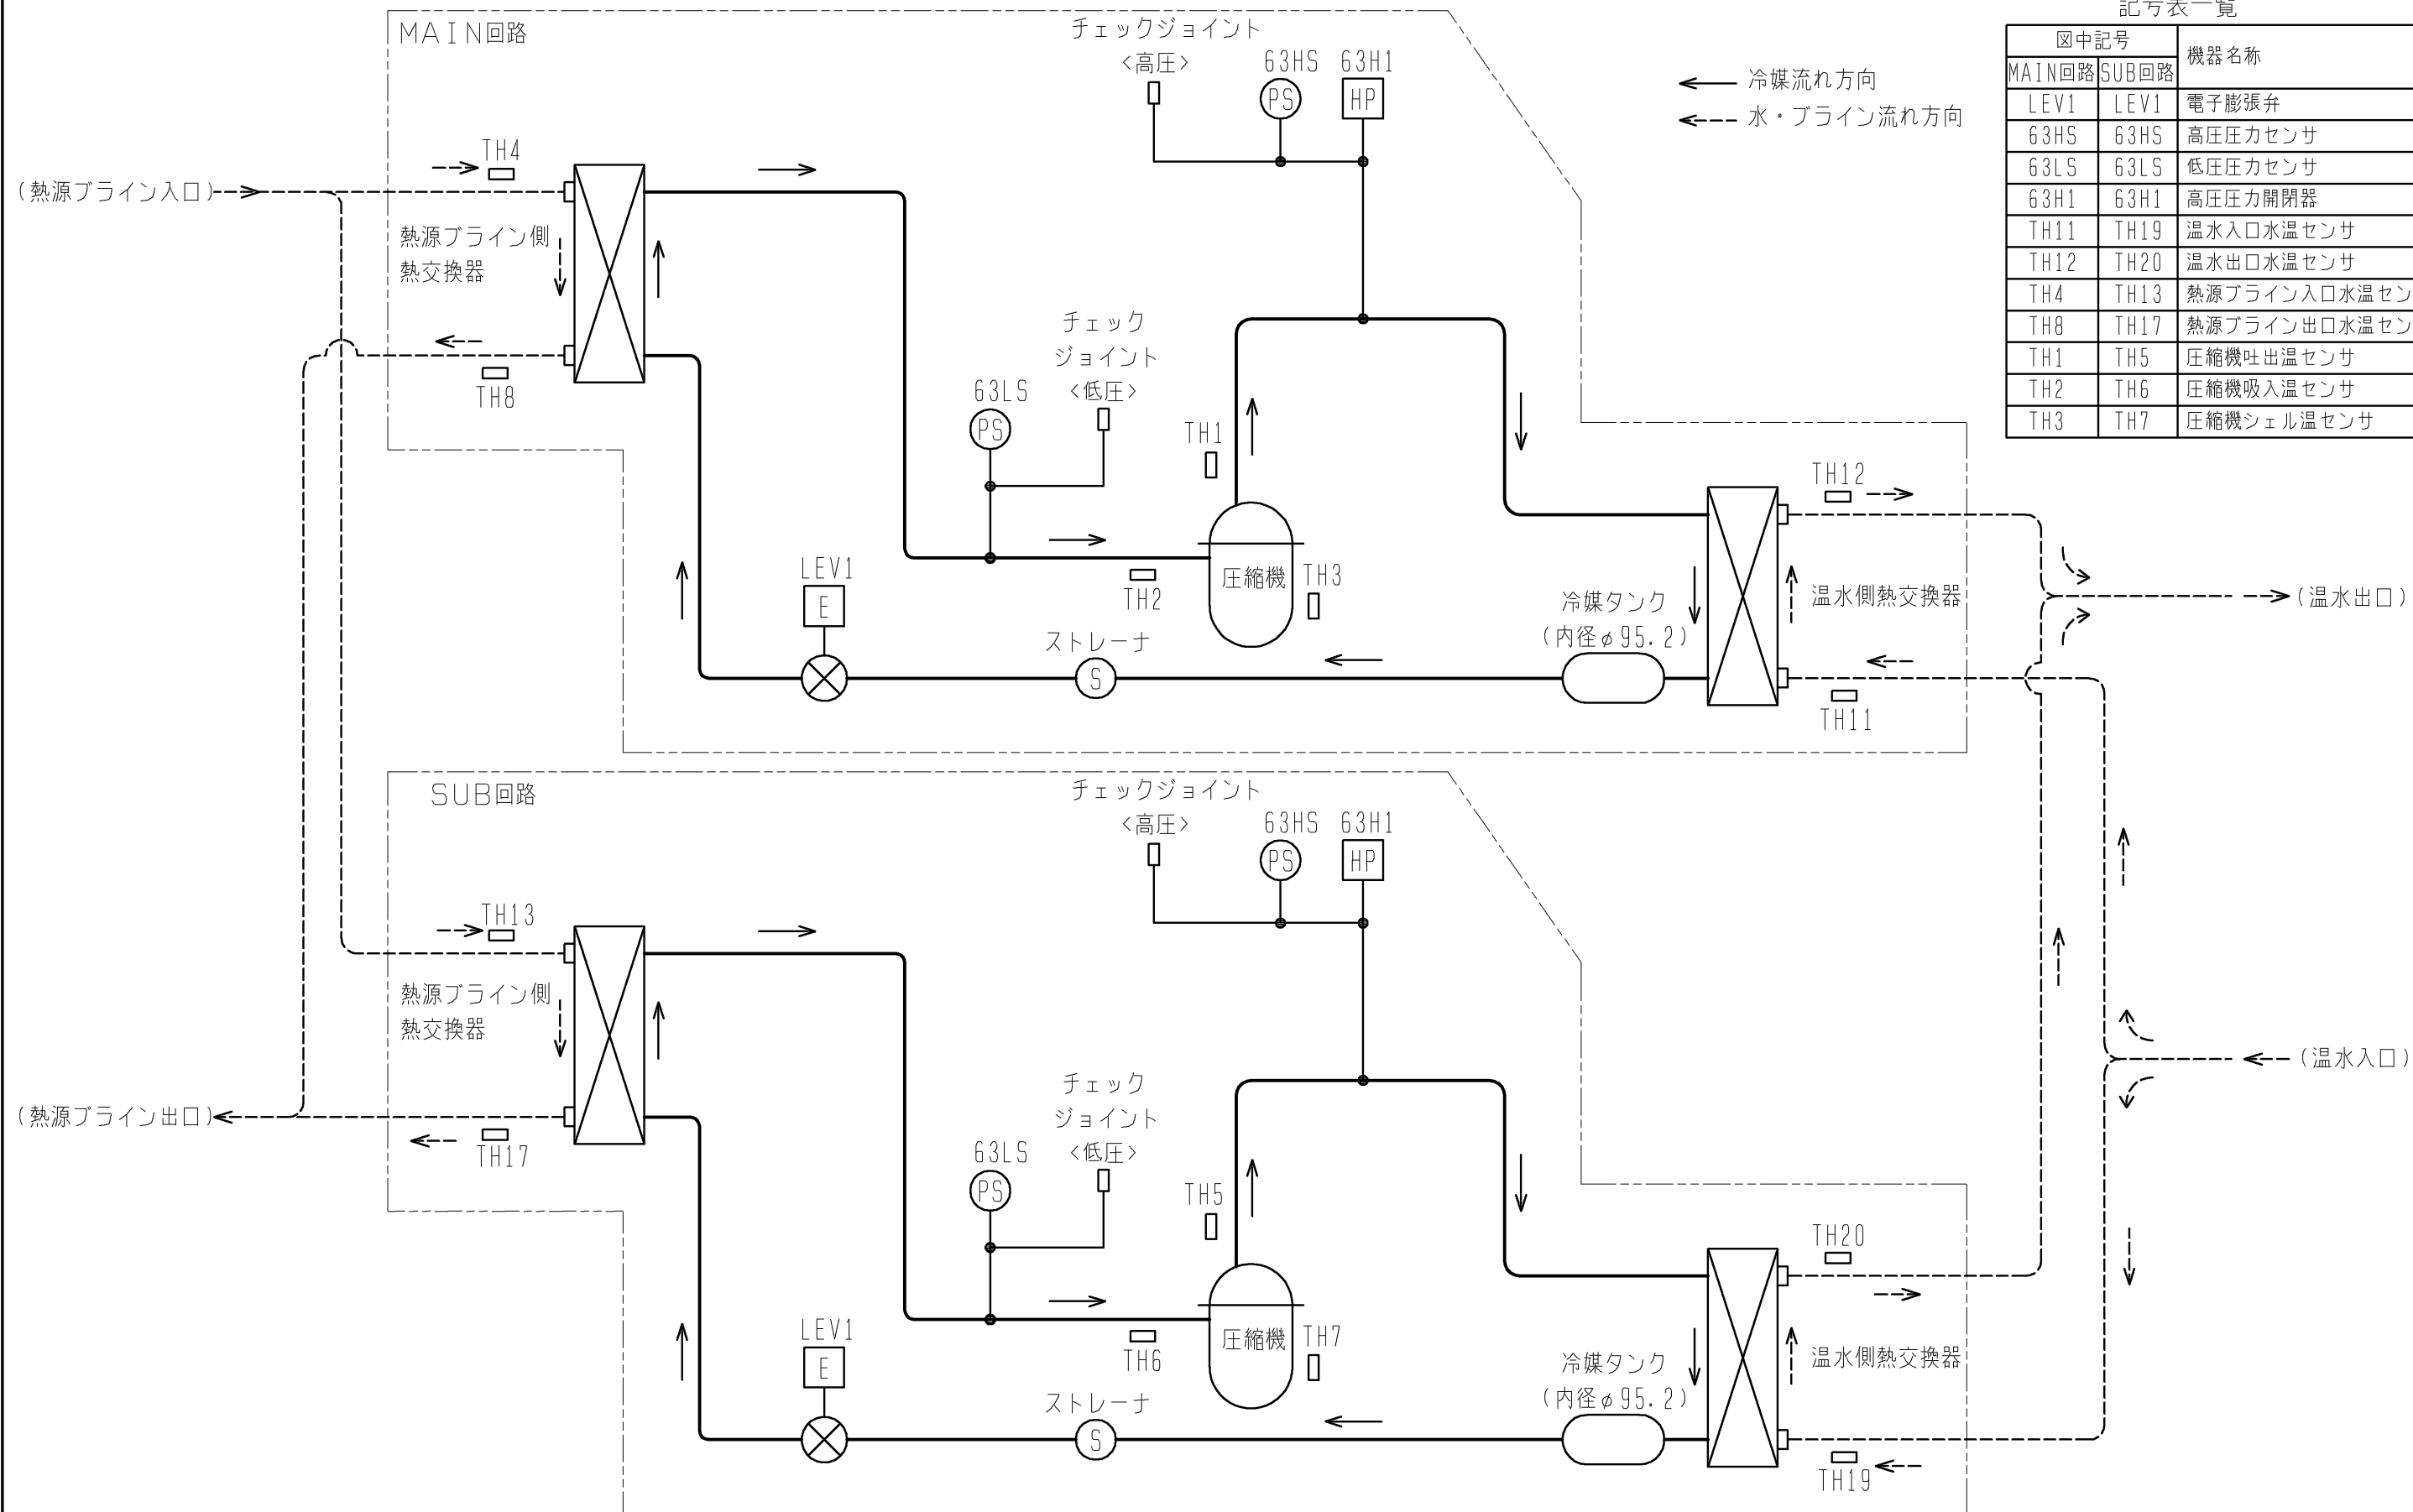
記号表一覧

| 図中記号 | | 機器名称 |
|---|---|---|
| MAIN回路 | SUB回路 | |
| LEV1 | LEV1 | 電子膨張弁 |
| 63HS | 63HS | 高圧圧力センサ |
| 63LS | 63LS | 低圧圧力センサ |
| 63H1 | 63H1 | 高圧圧力開閉器 |
| TH11 | TH19 | 温水入口水温センサ |
| TH12 | TH20 | 温水出口水温センサ |
| TH4 | TH13 | 熱源ブライン入口水温セン |
| TH8 | TH17 | 熱源ブライン出口水温セン |
| TH1 | TH5 | 圧縮機吐出温センサ |
| TH2 | TH6 | 圧縮機吸入温センサ |
| TH3 | TH7 | 圧縮機シェル温センサ |

冷媒流れ方向
水・ブライン流れ方向

MAIN回路
チェックジョイント
<高圧>
63HS 63H1
PS HP
TH4
(熱源ブライン入口)
熱源ブライン側
熱交換器
TH8
チェック
ジョイント
<低圧>
63LS
PS
TH1
TH12
圧縮機
TH3
TH2
LEV1
E
ストレーナ
S
冷媒タンク
(内径φ95.2)
温水側熱交換器
(温水出口)
TH11

SUB回路
チェックジョイント
<高圧>
63HS 63H1
PS HP
TH13
熱源ブライン側
熱交換器
(熱源ブライン出口)
TH17
チェック
ジョイント
<低圧>
63LS
PS
TH5
(温水入口)
TH20
圧縮機
TH7
TH6
LEV1
E
ストレーナ
S
冷媒タンク
(内径φ95.2)
温水側熱交換器
TH19